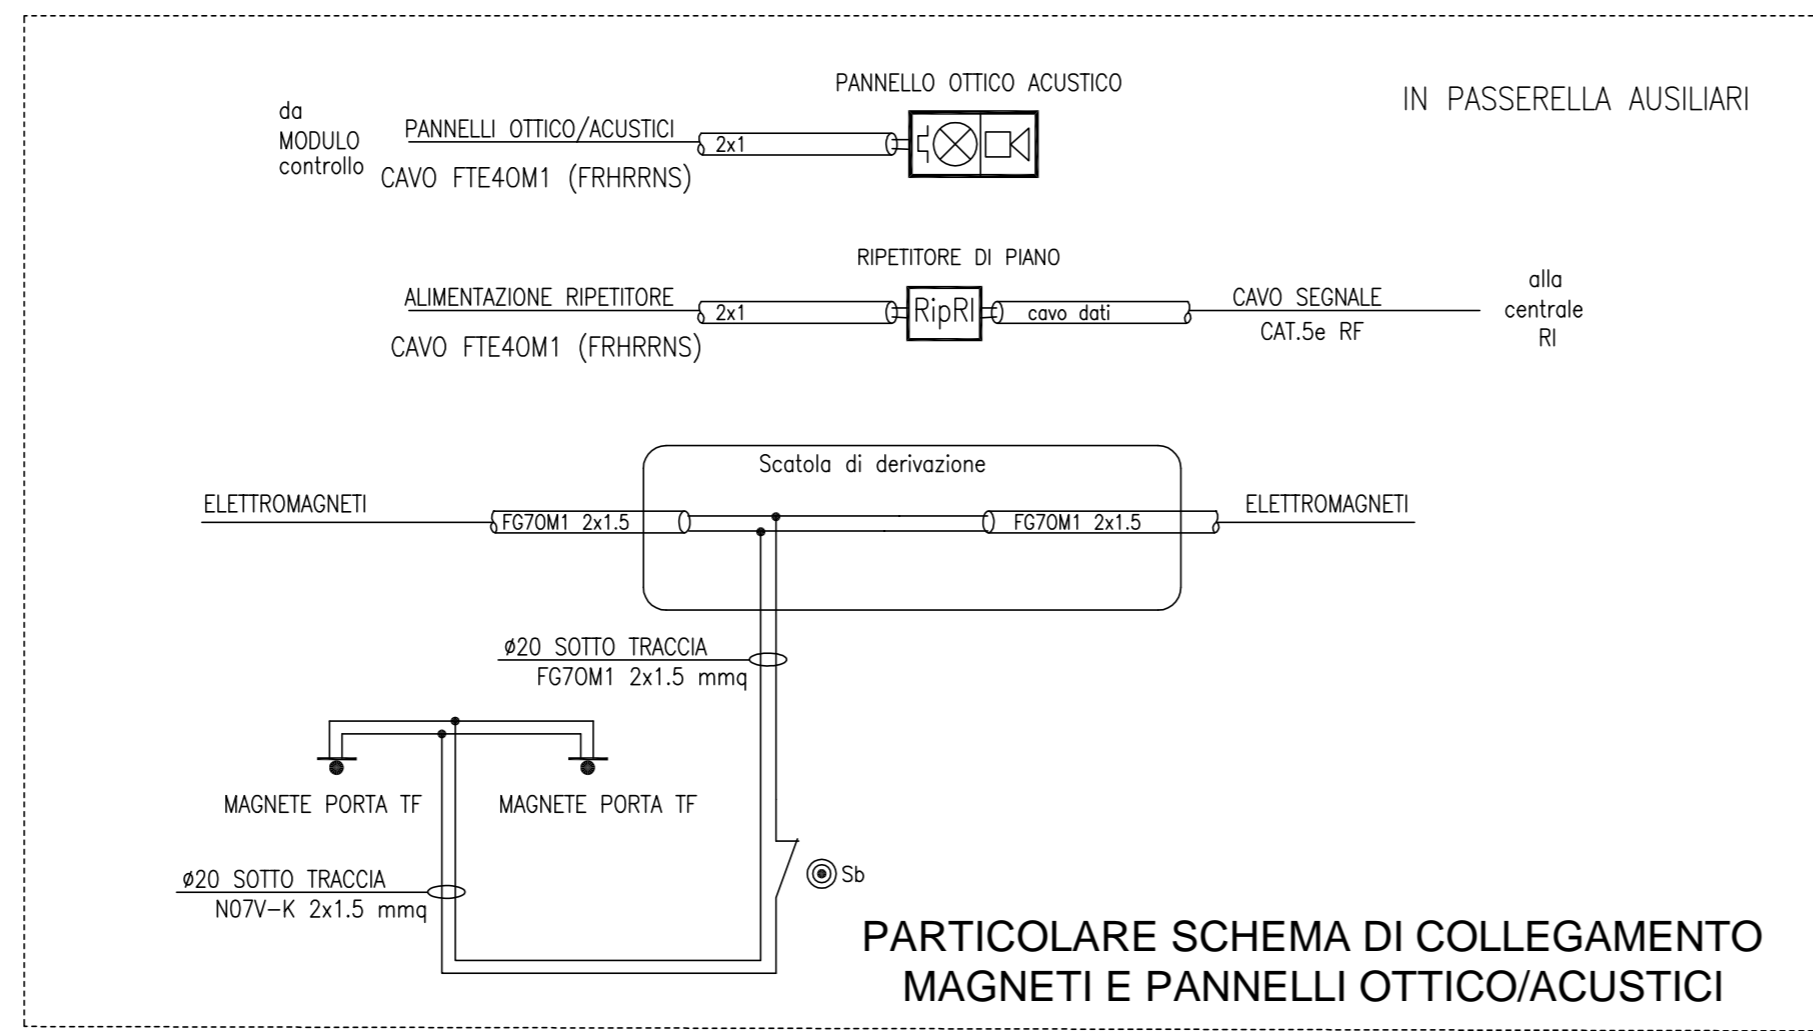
PANNELLO OTTICO ACUSTICO

IN PASSERELLA AUSILIARI

da MODULO controllo

PANNELLI OTTICO/ACUSTICI

2x1

CAVO FTE40M1 (FRHRRNS)

RIPETITORE DI PIANO

ALIMENTAZIONE RIPETITORE

2x1

RipRI

cavo dati

CAVO SEGNALE

CAT.5e RF

alla centrale RI

CAVO FTE40M1 (FRHRRNS)

Scatola di derivazione

ELETTROMAGNETI

FG70M1 2x1.5

FG70M1 2x1.5

ELETTROMAGNETI

ø20 SOTTO TRACCIA

FG70M1 2x1.5 mmq

MAGNETE PORTA TF

MAGNETE PORTA TF

Sb

ø20 SOTTO TRACCIA

N07V–K 2x1.5 mmq

PARTICOLARE SCHEMA DI COLLEGAMENTO
MAGNETI E PANNELLI OTTICO/ACUSTICI